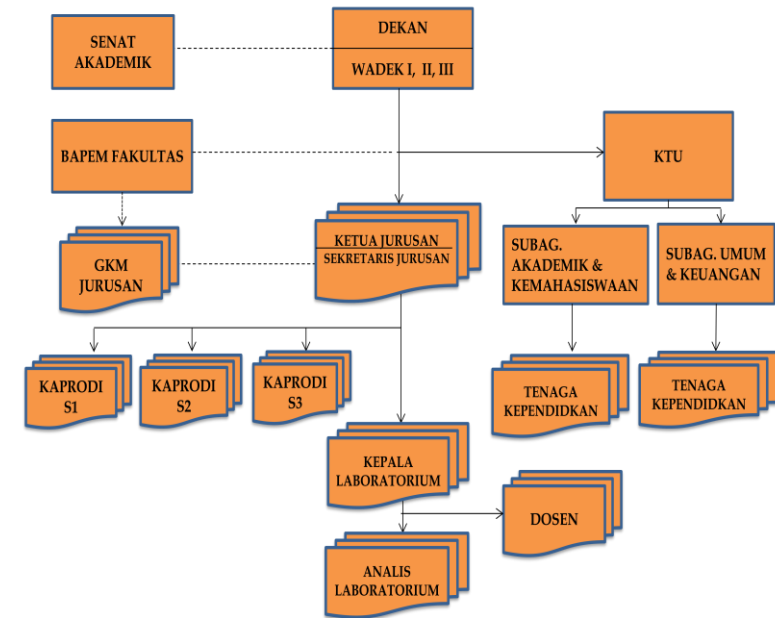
SENAT AKADEMIK

DEKAN

WADEK I, II, III

BAPEM FAKULTAS

KTU

GKM JURUSAN

KETUA JURUSAN

SEKRETARIS JURUSAN

SUBAG. AKADEMIK & KEMAHASISWAAN

SUBAG. UMUM & KEUANGAN

KAPRODI S1

KAPRODI S2

KAPRODI S3

TENAGA KEPENDIDKAN

TENAGA KEPENDIDKAN

KEPALA LABORATORIUM

DOSEN

ANALIS LABORATORIUM